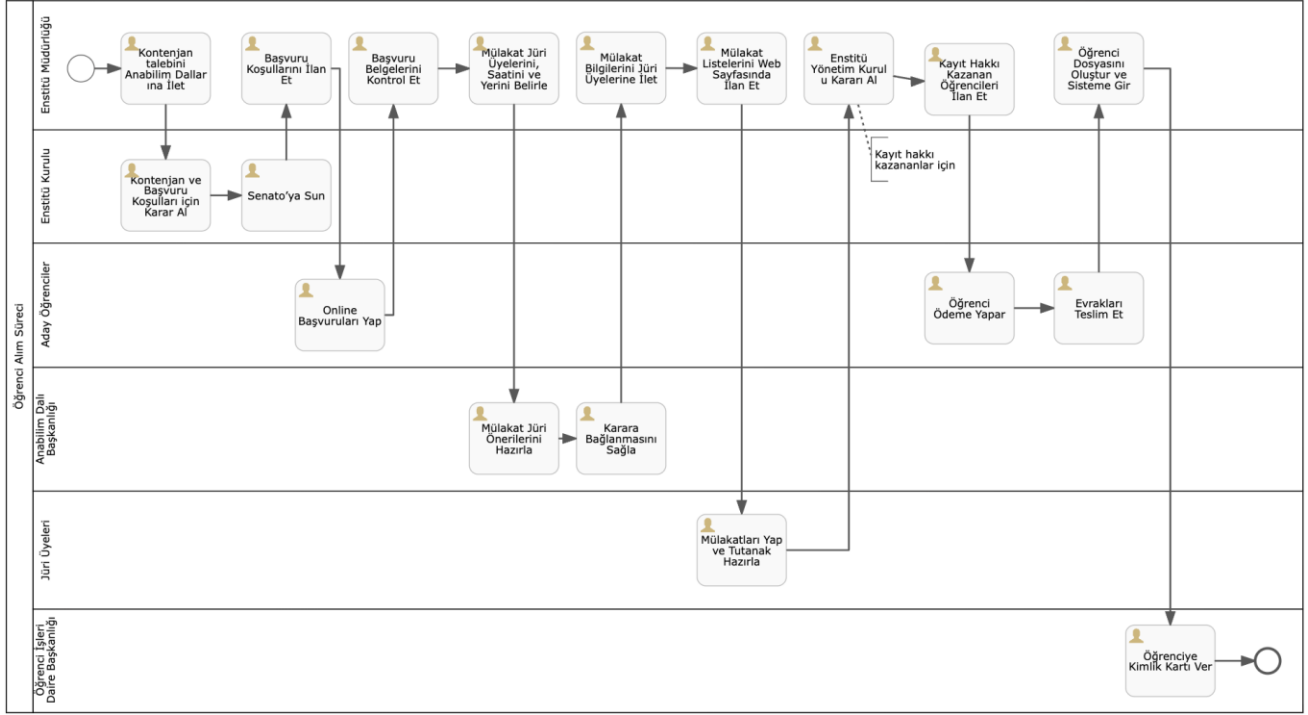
Öğrenci Alım Süreci

Enstitü Müdürlüğü

Kontenjan talebini Anabilim Dallarına İlet

Başvuru Koşullarını İlan Et

Başvuru Belgelerini Kontrol Et

Mülakat Jüri Üyelerini, Saatini ve Yerini Belirle

Mülakat Bilgilerini Jüri Üyelerine İlet

Mülakat Listelerini Web Sayfasında İlan Et

Enstitü Yönetim Kurulu Kararı Al

Kayıt Hakkı Kazanan Öğrencileri İlan Et

Öğrenci Dosyasını Oluştur ve Sisteme Gir

Enstitü Kurulu

Kontenjan ve Başvuru Koşulları için Karar Al

Senato'ya Sun

Kayıt hakkı kazananlar için

Aday Öğrenciler

Online Başvuruları Yap

Öğrenci Ödeme Yapar

Evrakları Teslim Et

Anabilim Dalı Başkanlığı

Mülakat Jüri Önerilerini Hazırla

Karara Bağlanmasını Sağla

Jüri Üyeleri

Mülakatları Yap ve Tutanak Hazırla

Öğrenci İşleri Daire Başkanlığı

Öğrenciye Kimlik Kartı Ver